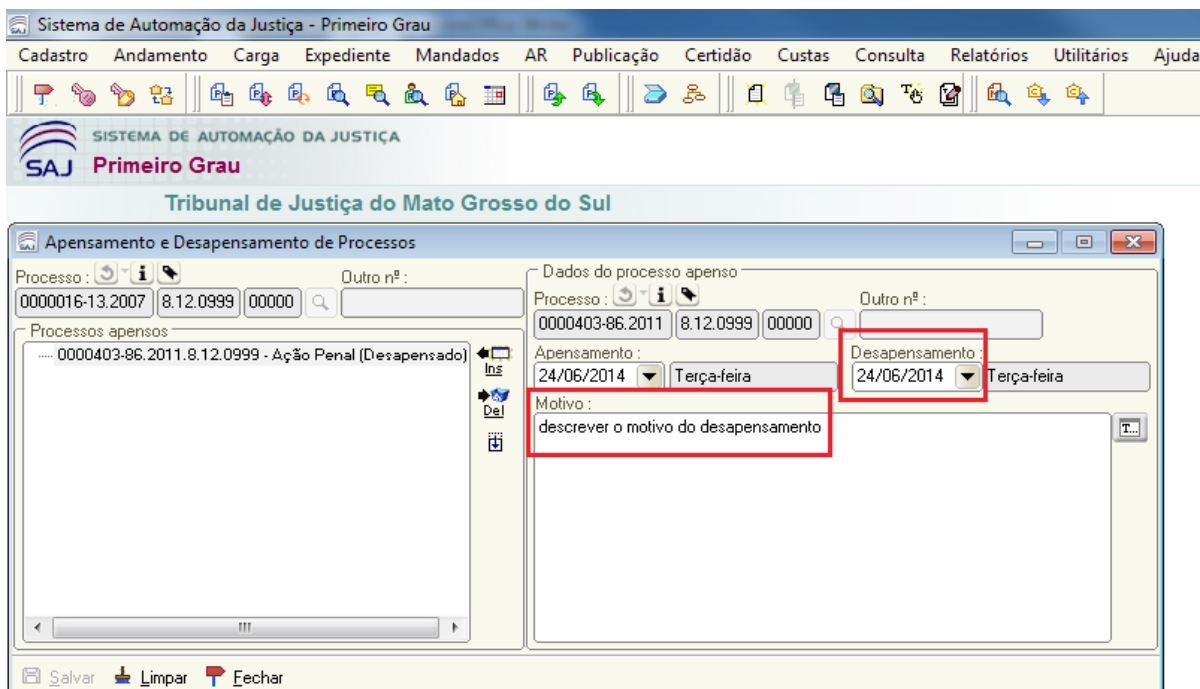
Sistema de Automação da Justiça - Primeiro Grau

Cadastro Andamento Carga Expediente Mandados AR Publicação Certidão Custas Consulta Relatórios Utilitários Ajuda

SISTEMA DE AUTOMAÇÃO DA JUSTIÇA
SAJ Primeiro Grau

Tribunal de Justiça do Mato Grosso do Sul

Apensamento e Desapensamento de Processos

Processo : Outro nº :
0000016-13.2007 8.12.0999 00000

Processos apensos
0000403-86.2011.8.12.0999 - Ação Penal (Desapensado)

Ins
Del

Dados do processo apenso
Processo : Outro nº :
0000403-86.2011 8.12.0999 00000

Apensamento :
24/06/2014 Terça-feira

Desapensamento :
24/06/2014 Terça-feira

Motivo :
descrever o motivo do desapensamento

T...

Salvar Limpar Fechar